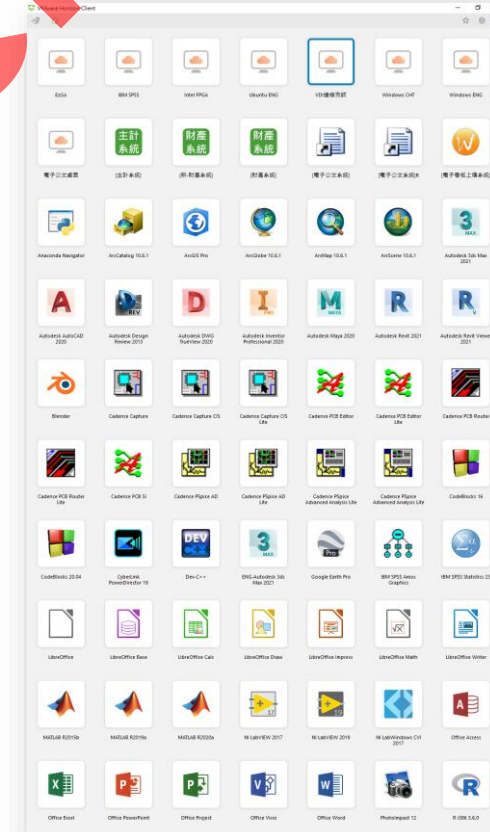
VMware Horizon Client

EzGo
IBM SPSS
Intel FPGA
Ubuntu ENG
VDI虛擬電腦
Windows CHT
Windows ENG

電子公文處理
主計系統
(主計系統)
財產系統
(財-財產系統)
財產系統
(財產系統)
(電子公文系統)
(電子公文系統)8
(電子簽核上傳系統)

Anaconda Navigator
ArcCatalog 10.6.1
ArcGIS Pro
ArcGlobe 10.6.1
ArcMap 10.6.1
ArcScene 10.6.1
Autodesk 3ds Max 2021

Autodesk AutoCAD 2020
Autodesk Design Review 2013
Autodesk DWG TrueView 2020
Autodesk Inventor Professional 2020
Autodesk Maya 2020
Autodesk Revit 2021
Autodesk Revit Viewer 2021

Blender
Cadence Capture
Cadence Capture CIS
Cadence Capture CIS Lite
Cadence PCB Editor
Cadence PCB Editor Lite
Cadence PCB Router

Cadence PCB Router Lite
Cadence PCB SI
Cadence PSpice AD
Cadence PSpice AD Lite
Cadence PSpice Advanced Analysis Lite
Cadence PSpice Advanced Analysis Lite
CodeBlocks 16

CodeBlocks 20.04
CyberLink PowerDirector 19
Dev-C++
ENG-Autodesk 3ds Max 2021
Google Earth Pro
IBM SPSS Amos Graphics
IBM SPSS Statistics 23

LibreOffice
LibreOffice Base
LibreOffice Calc
LibreOffice Draw
LibreOffice Impress
LibreOffice Math
LibreOffice Writer

MATLAB R2015b
MATLAB R2019a
MATLAB R2020a
NI LabVIEW 2017
NI LabVIEW 2019
NI LabWindows CVI 2017
Office Access

Office Excel
Office PowerPoint
Office Project
Office Visio
Office Word
PhotoImpact 12
R i386 3.6.0